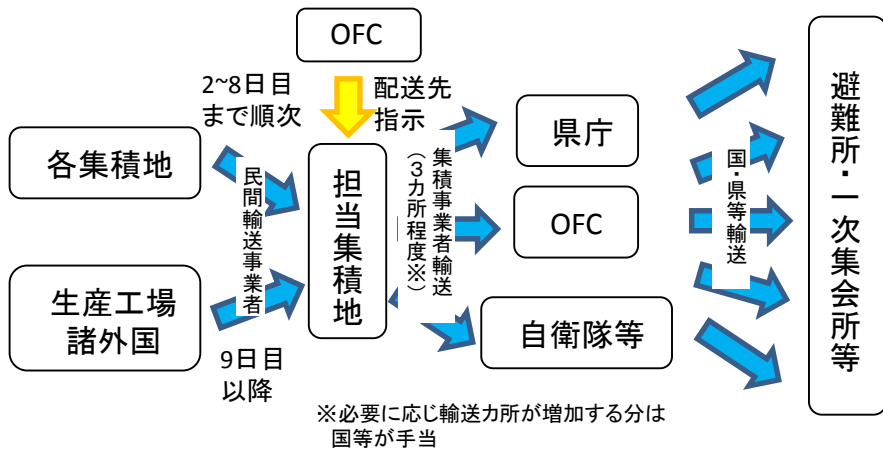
OFC

2~8日目まで順次

配送先指示

各集積地

民間輸送事業者

生産工場
諸外国

9日目以降

担当集積地

集積事業者輸送（3カ所程度※）

県庁

OFC

自衛隊等

国・県等輸送

避難所・一次集会所等

※必要に応じ輸送カ所が増加する分は国等が手当